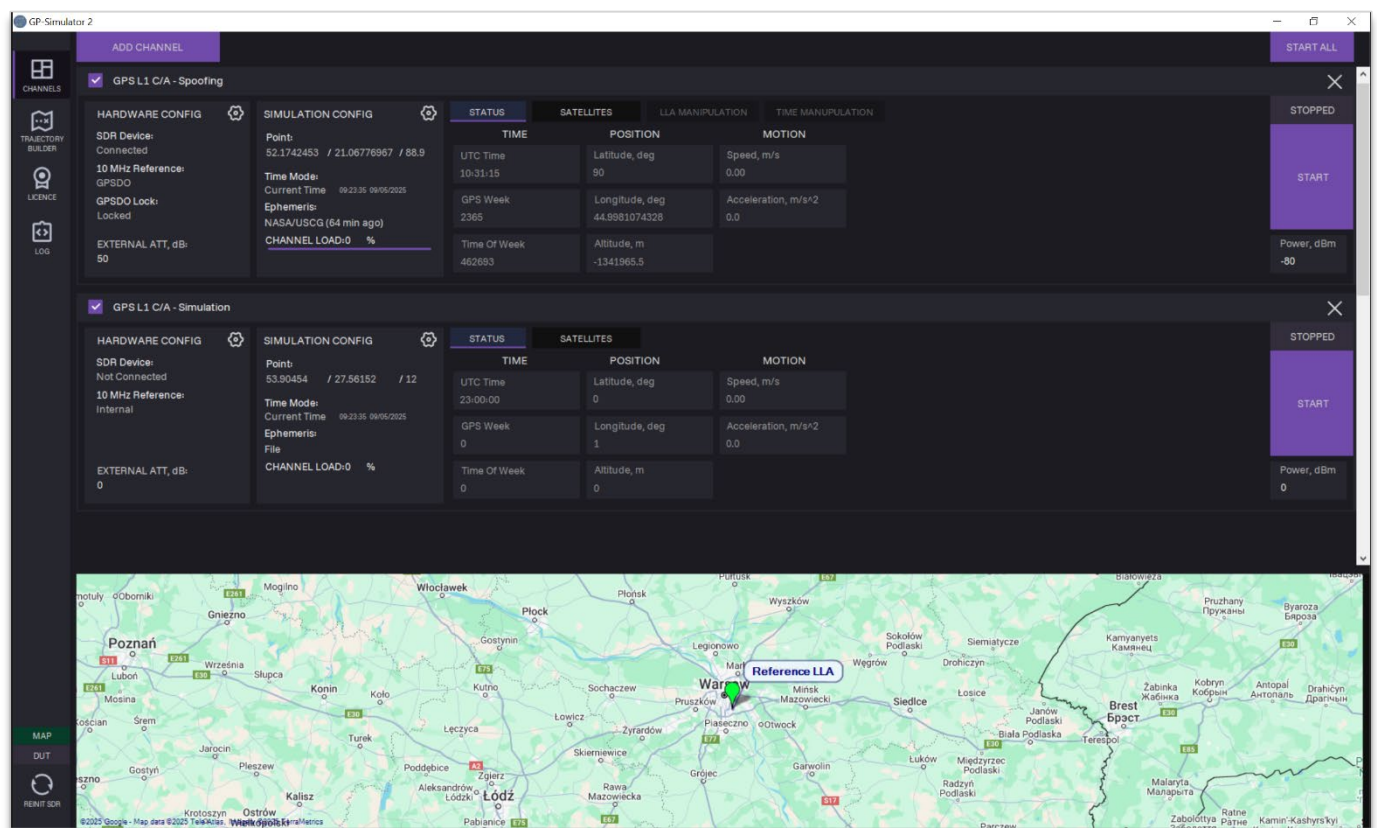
GP-Simulator 2

ADD CHANNEL

START ALL

CHANNELS

TRAJECTORY BUILDER

LICENCE

LOG

GPS L1 C/A - Spoofing

HARDWARE CONFIG

SDR Device:
Connected
10 MHz Reference:
GPSDO
GPSDO Lock:
Locked

EXTERNAL ATT, dB:
50

SIMULATION CONFIG

Point:
52.1742453 / 21.06776967 / 88.9
Time Mode:
Current Time 09:23:35 09/05/2025
Ephemeris:
NASA/USCG (64 min ago)
CHANNEL LOAD:0 %

STATUS SATELLITES LLA MANIPULATION TIME MANIPULATION

TIME POSITION MOTION

| UTC Time 10:31:15 | Latitude, deg 90 | Speed, m/s 0.00 |
|---|---|---|
| GPS Week 2365 | Longitude, deg 44.9981074328 | Acceleration, m/s^2 0.0 |
| Time Of Week 462693 | Altitude, m -1341965.5 | |

STOPPED

START

Power, dBm
-80

GPS L1 C/A - Simulation

HARDWARE CONFIG

SDR Device:
Not Connected
10 MHz Reference:
Internal

EXTERNAL ATT, dB:
0

SIMULATION CONFIG

Point:
53.90454 / 27.56152 / 12
Time Mode:
Current Time 09:23:35 09/05/2025
Ephemeris:
File
CHANNEL LOAD:0 %

STATUS SATELLITES

TIME POSITION MOTION

| UTC Time 23:00:00 | Latitude, deg 0 | Speed, m/s 0.00 |
|---|---|---|
| GPS Week 0 | Longitude, deg 1 | Acceleration, m/s^2 0.0 |
| Time Of Week 0 | Altitude, m 0 | |

STOPPED

START

Power, dBm
0

MAP

DUT

REINIT SDR

Reference LLA

Włocławek Płock Płońsk Pułtusk Wyszków Białowieża Poznań Gniezno Mogilno Oborniki Wrześnie Słupca Konin Koło Kutno Gostynin Sochaczew Legionowo Warszawa Pruszków Piaseczno Otwock Mińsk Mazowiecki Węgrów Sokołów Podlaski Siemiatycze Drohiczyn Siedlce Łosice Janów Podlaski Biała Podlaska Terespol Brest Брэст Kamyanyets Камянец Pruzhany Пружаны Byaroza Бяроза Żabinka Жабінка Kobryn Кобрын Antopal Антопаль Drahičyn Драгічын Łowicz Żyrardów Łęczyca Skierniewice Grójec Garwolin Łuków Międzyrzec Podlaski Radzyń Podlaski Luboń Mosina Śrem Kościan Jarocin Turek Pleszew Gostyń Kalisz Krotoszyn Ostrów Wielkopolski Poddębice Aleksandrów Łódzki Zgierz Łódź Rawa Mazowiecka Pabianice Malaryta Маларыта Zabolottya Ratne Ратне Kamin'-Kashyrs'kyi Parczew

©2025 Google - Map data ©2025 Tele Atlas, Imagery ©2025 TerraMetrics